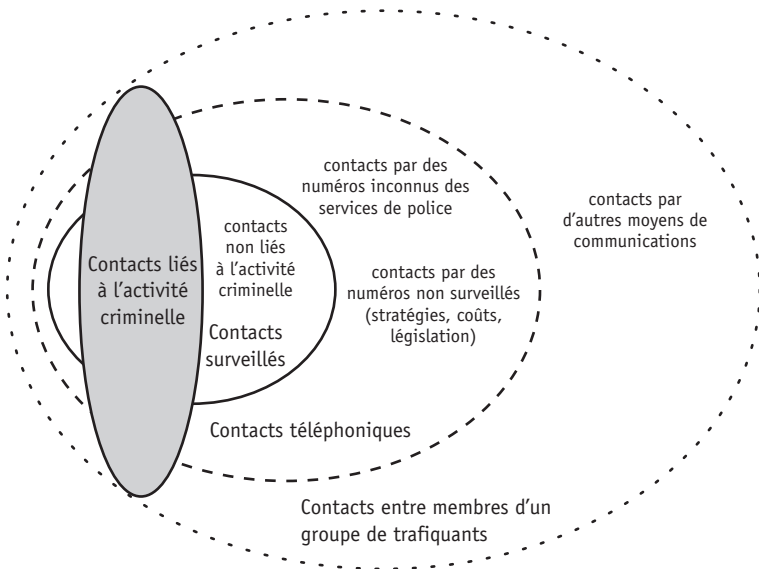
Contacts liés à l'activité criminelle

contacts non liés à l'activité criminelle

Contacts surveillés

contacts par des numéros inconnus des services de police

contacts par des numéros non surveillés (stratégies, coûts, législation)

Contacts téléphoniques

contacts par d'autres moyens de communications

Contacts entre membres d'un groupe de trafiquants